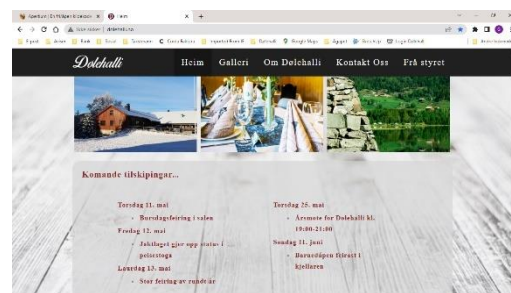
Dolehalli

Heim Galleri Om Dolehalli Kontakt Oss Frå styret

Komande tilskipingar...

Torsdag 11. mai
• Bursdagsfeiring i salen
Fredag 12. mai
• Jaktlaget gjer opp status i peisestoga
Laurdag 13. mai
• Stor feiring av rundt år

Torsdag 25. mai
• Årsmøte for Dolehalli kl. 19:00-21:00
Sondag 11. juni
• Barnedåpen feiest i kjellaren